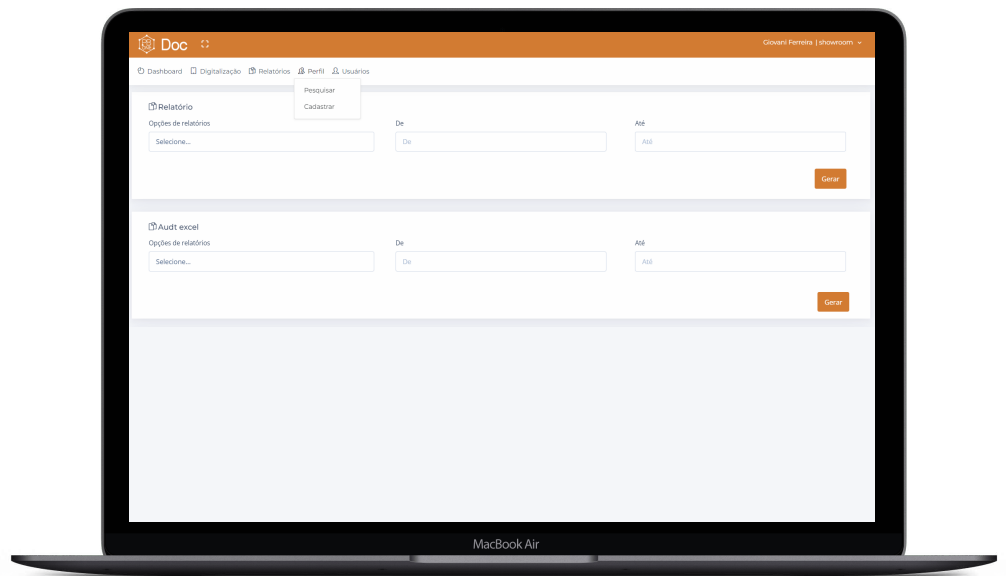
Doc

Giovani Ferreira | showroom

Dashboard Digitalização Relatórios Perfil Usuários

Pesquisar
Cadastrar

Relatório

Opções de relatórios
Selecione...

De
De

Até
Até

Gerar

Audt excel

Opções de relatórios
Selecione...

De
De

Até
Até

Gerar

MacBook Air